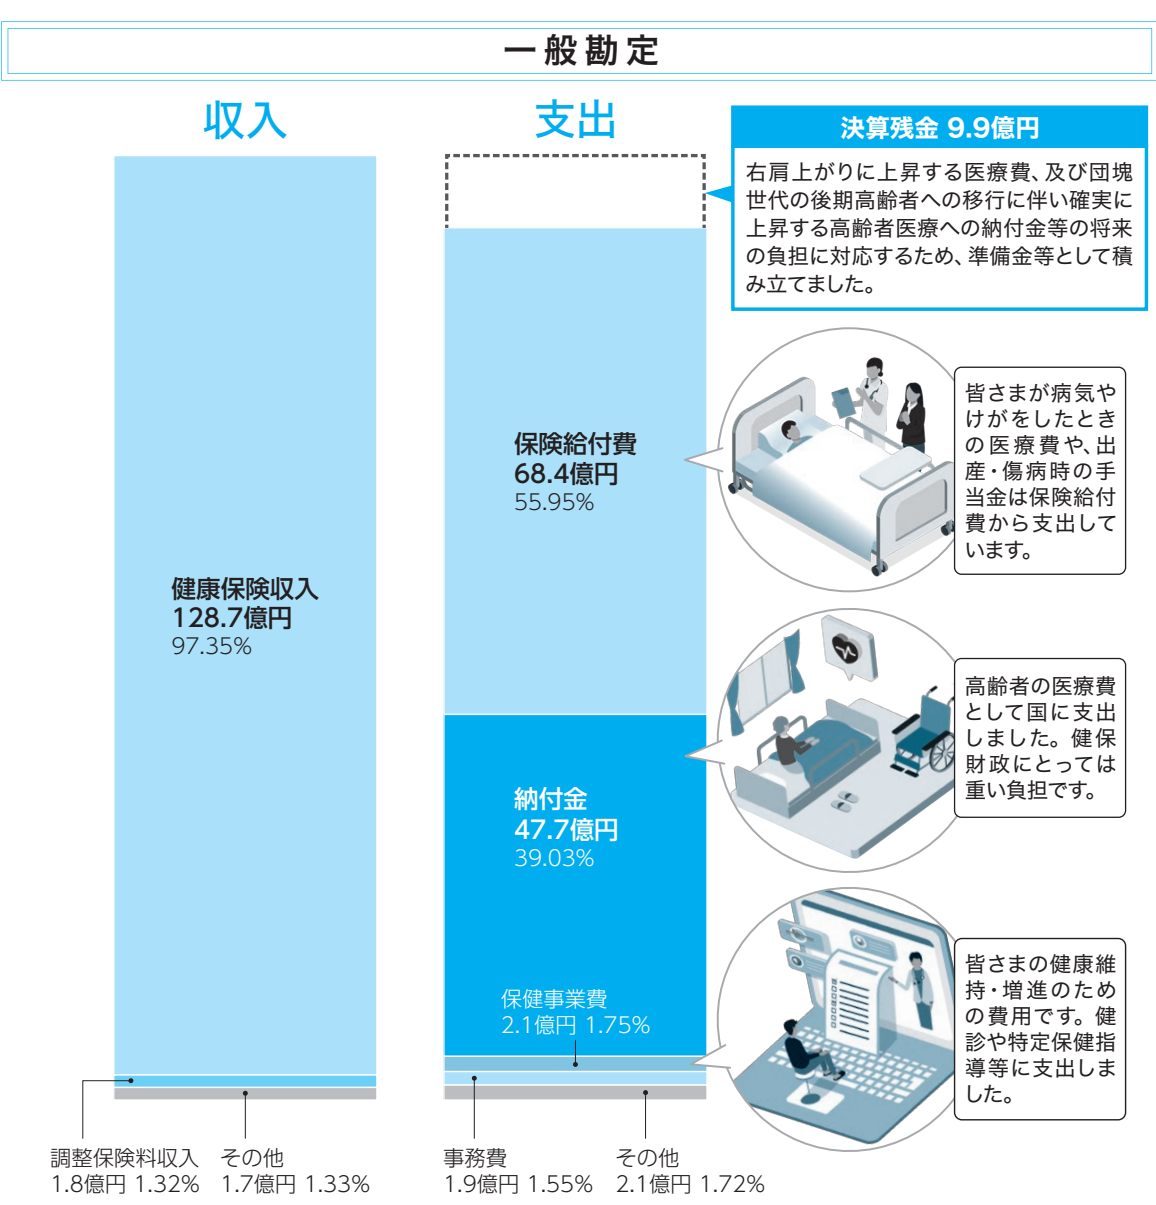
一般勘定

収入

支出

決算残金 9.9億円

右肩上がりに上昇する医療費、及び団塊世代の後期高齢者への移行に伴い確実に上昇する高齢者医療への納付金等の将来の負担に対応するため、準備金等として積み立てました。

健康保険収入
128.7億円
97.35%

保険給付費
68.4億円
55.95%

皆さまが病気やけがをしたときの医療費や、出産・傷病時の手当金は保険給付費から支出しています。

納付金
47.7億円
39.03%

高齢者の医療費として国に支出しました。健保財政にとっては重い負担です。

保健事業費
2.1億円 1.75%

皆さまの健康維持・増進のための費用です。健診や特定保健指導等に支出しました。

調整保険料収入
1.8億円 1.32%

その他
1.7億円 1.33%

事務費
1.9億円 1.55%

その他
2.1億円 1.72%